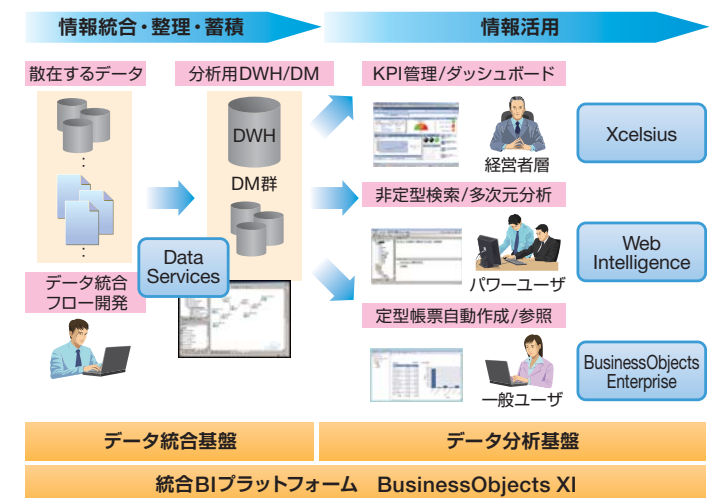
情報統合・整理・蓄積

情報活用

散在するデータ

分析用DWH/DM

DWH

DM群

KPI管理/ダッシュボード

経営者層

Xcelsius

非定型検索/多次元分析

パワーユーザ

Web Intelligence

定型帳票自動作成/参照

一般ユーザ

BusinessObjects Enterprise

データ統合フロー開発

Data Services

データ統合基盤

データ分析基盤

統合BIプラットフォーム　BusinessObjects XI